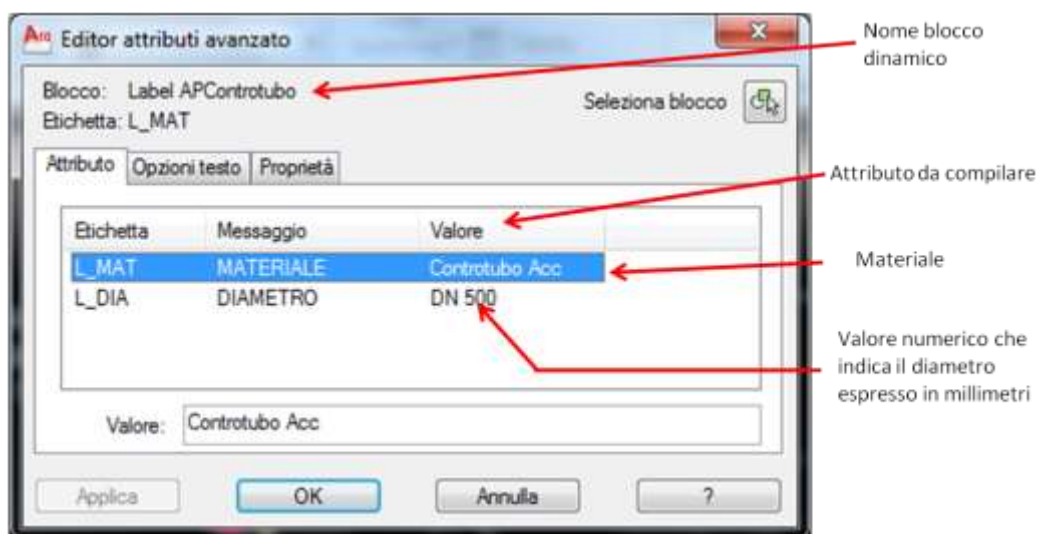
Editor attributi avanzato

Blocco: Label APControtubo
Etichetta: L_MAT

Seleziona blocco

Attributo | Opzioni testo | Proprietà

| Etichetta | Messaggio | Valore |
|---|---|---|
| L_MAT | MATERIALE | Controtubo Acc |
| L_DIA | DIAMETRO | DN 500 |

Valore: Controtubo Acc

Applica | OK | Annulla | ?

Nome blocco dinamico

Attributo da compilare

Materiale

Valore numerico che indica il diametro espresso in millimetri